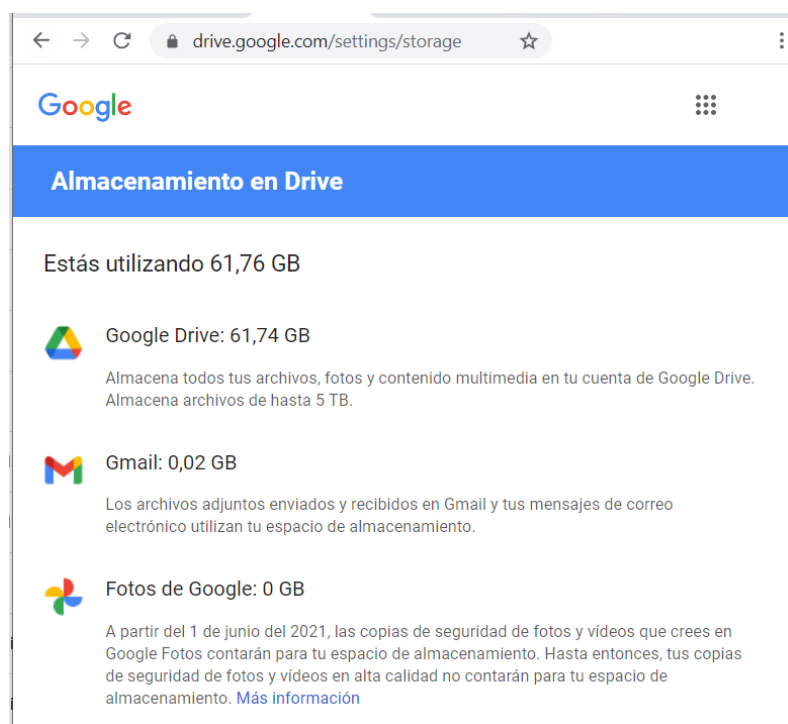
drive.google.com/settings/storage

Google

Almacenamiento en Drive

Estás utilizando 61,76 GB

Google Drive: 61,74 GB

Almacena todos tus archivos, fotos y contenido multimedia en tu cuenta de Google Drive. Almacena archivos de hasta 5 TB.

Gmail: 0,02 GB

Los archivos adjuntos enviados y recibidos en Gmail y tus mensajes de correo electrónico utilizan tu espacio de almacenamiento.

Fotos de Google: 0 GB

A partir del 1 de junio del 2021, las copias de seguridad de fotos y vídeos que crees en Google Fotos contarán para tu espacio de almacenamiento. Hasta entonces, tus copias de seguridad de fotos y vídeos en alta calidad no contarán para tu espacio de almacenamiento. Más información